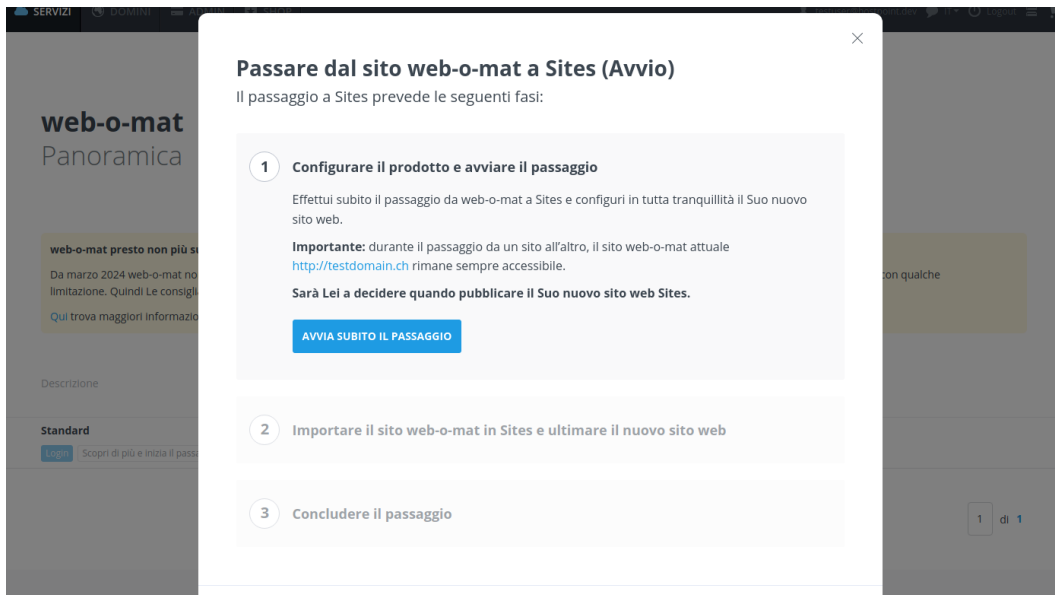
SERVIZI DOMINI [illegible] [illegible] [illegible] IT Logout

web-o-mat
Panoramica

web-o-mat presto non più su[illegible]
Da marzo 2024 web-o-mat no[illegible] con qualche limitazione. Quindi Le consigli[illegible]
Qui trova maggiori informazio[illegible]

Descrizione

Standard
Login Scopri di più e inizia il passa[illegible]

1 di 1

×

Passare dal sito web-o-mat a Sites (Avvio)
Il passaggio a Sites prevede le seguenti fasi:

1 Configurare il prodotto e avviare il passaggio

Effettui subito il passaggio da web-o-mat a Sites e configuri in tutta tranquillità il Suo nuovo sito web.

**Importante:** durante il passaggio da un sito all'altro, il sito web-o-mat attuale http://testdomain.ch rimane sempre accessibile.

**Sarà Lei a decidere quando pubblicare il Suo nuovo sito web Sites.**

AVVIA SUBITO IL PASSAGGIO

2 Importare il sito web-o-mat in Sites e ultimare il nuovo sito web

3 Concludere il passaggio